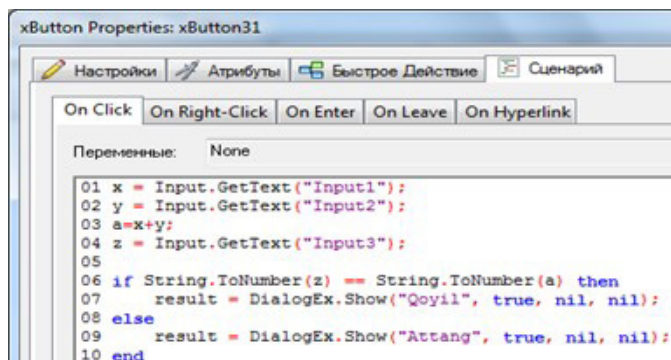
xButton Properties: xButton31

Настройки | Атрибуты | Быстрое Действие | Сценарий

On Click | On Right-Click | On Enter | On Leave | On Hyperlink

Переменные: None

01 x = Input.GetText("Input1");
02 y = Input.GetText("Input2");
03 a=x+y;
04 z = Input.GetText("Input3");
05
06 if String.ToNumber(z) == String.ToNumber(a) then
07 result = DialogEx.Show("Qoyil", true, nil, nil);
08 else
09 result = DialogEx.Show("Attang", true, nil, nil);
10 end